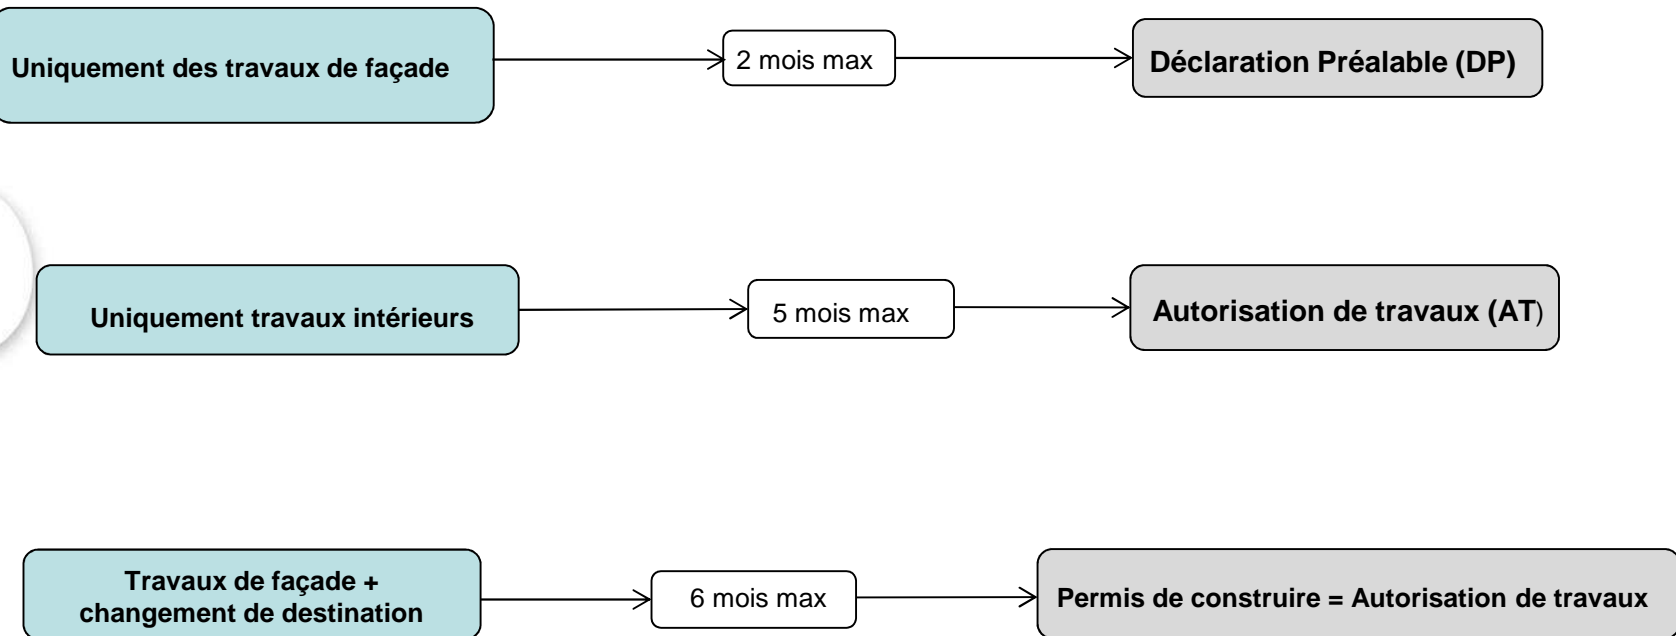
Uniquement des travaux de façade

2 mois max

Déclaration Préalable (DP)

Uniquement travaux intérieurs

5 mois max

Autorisation de travaux (AT)

Travaux de façade + changement de destination

6 mois max

Permis de construire = Autorisation de travaux